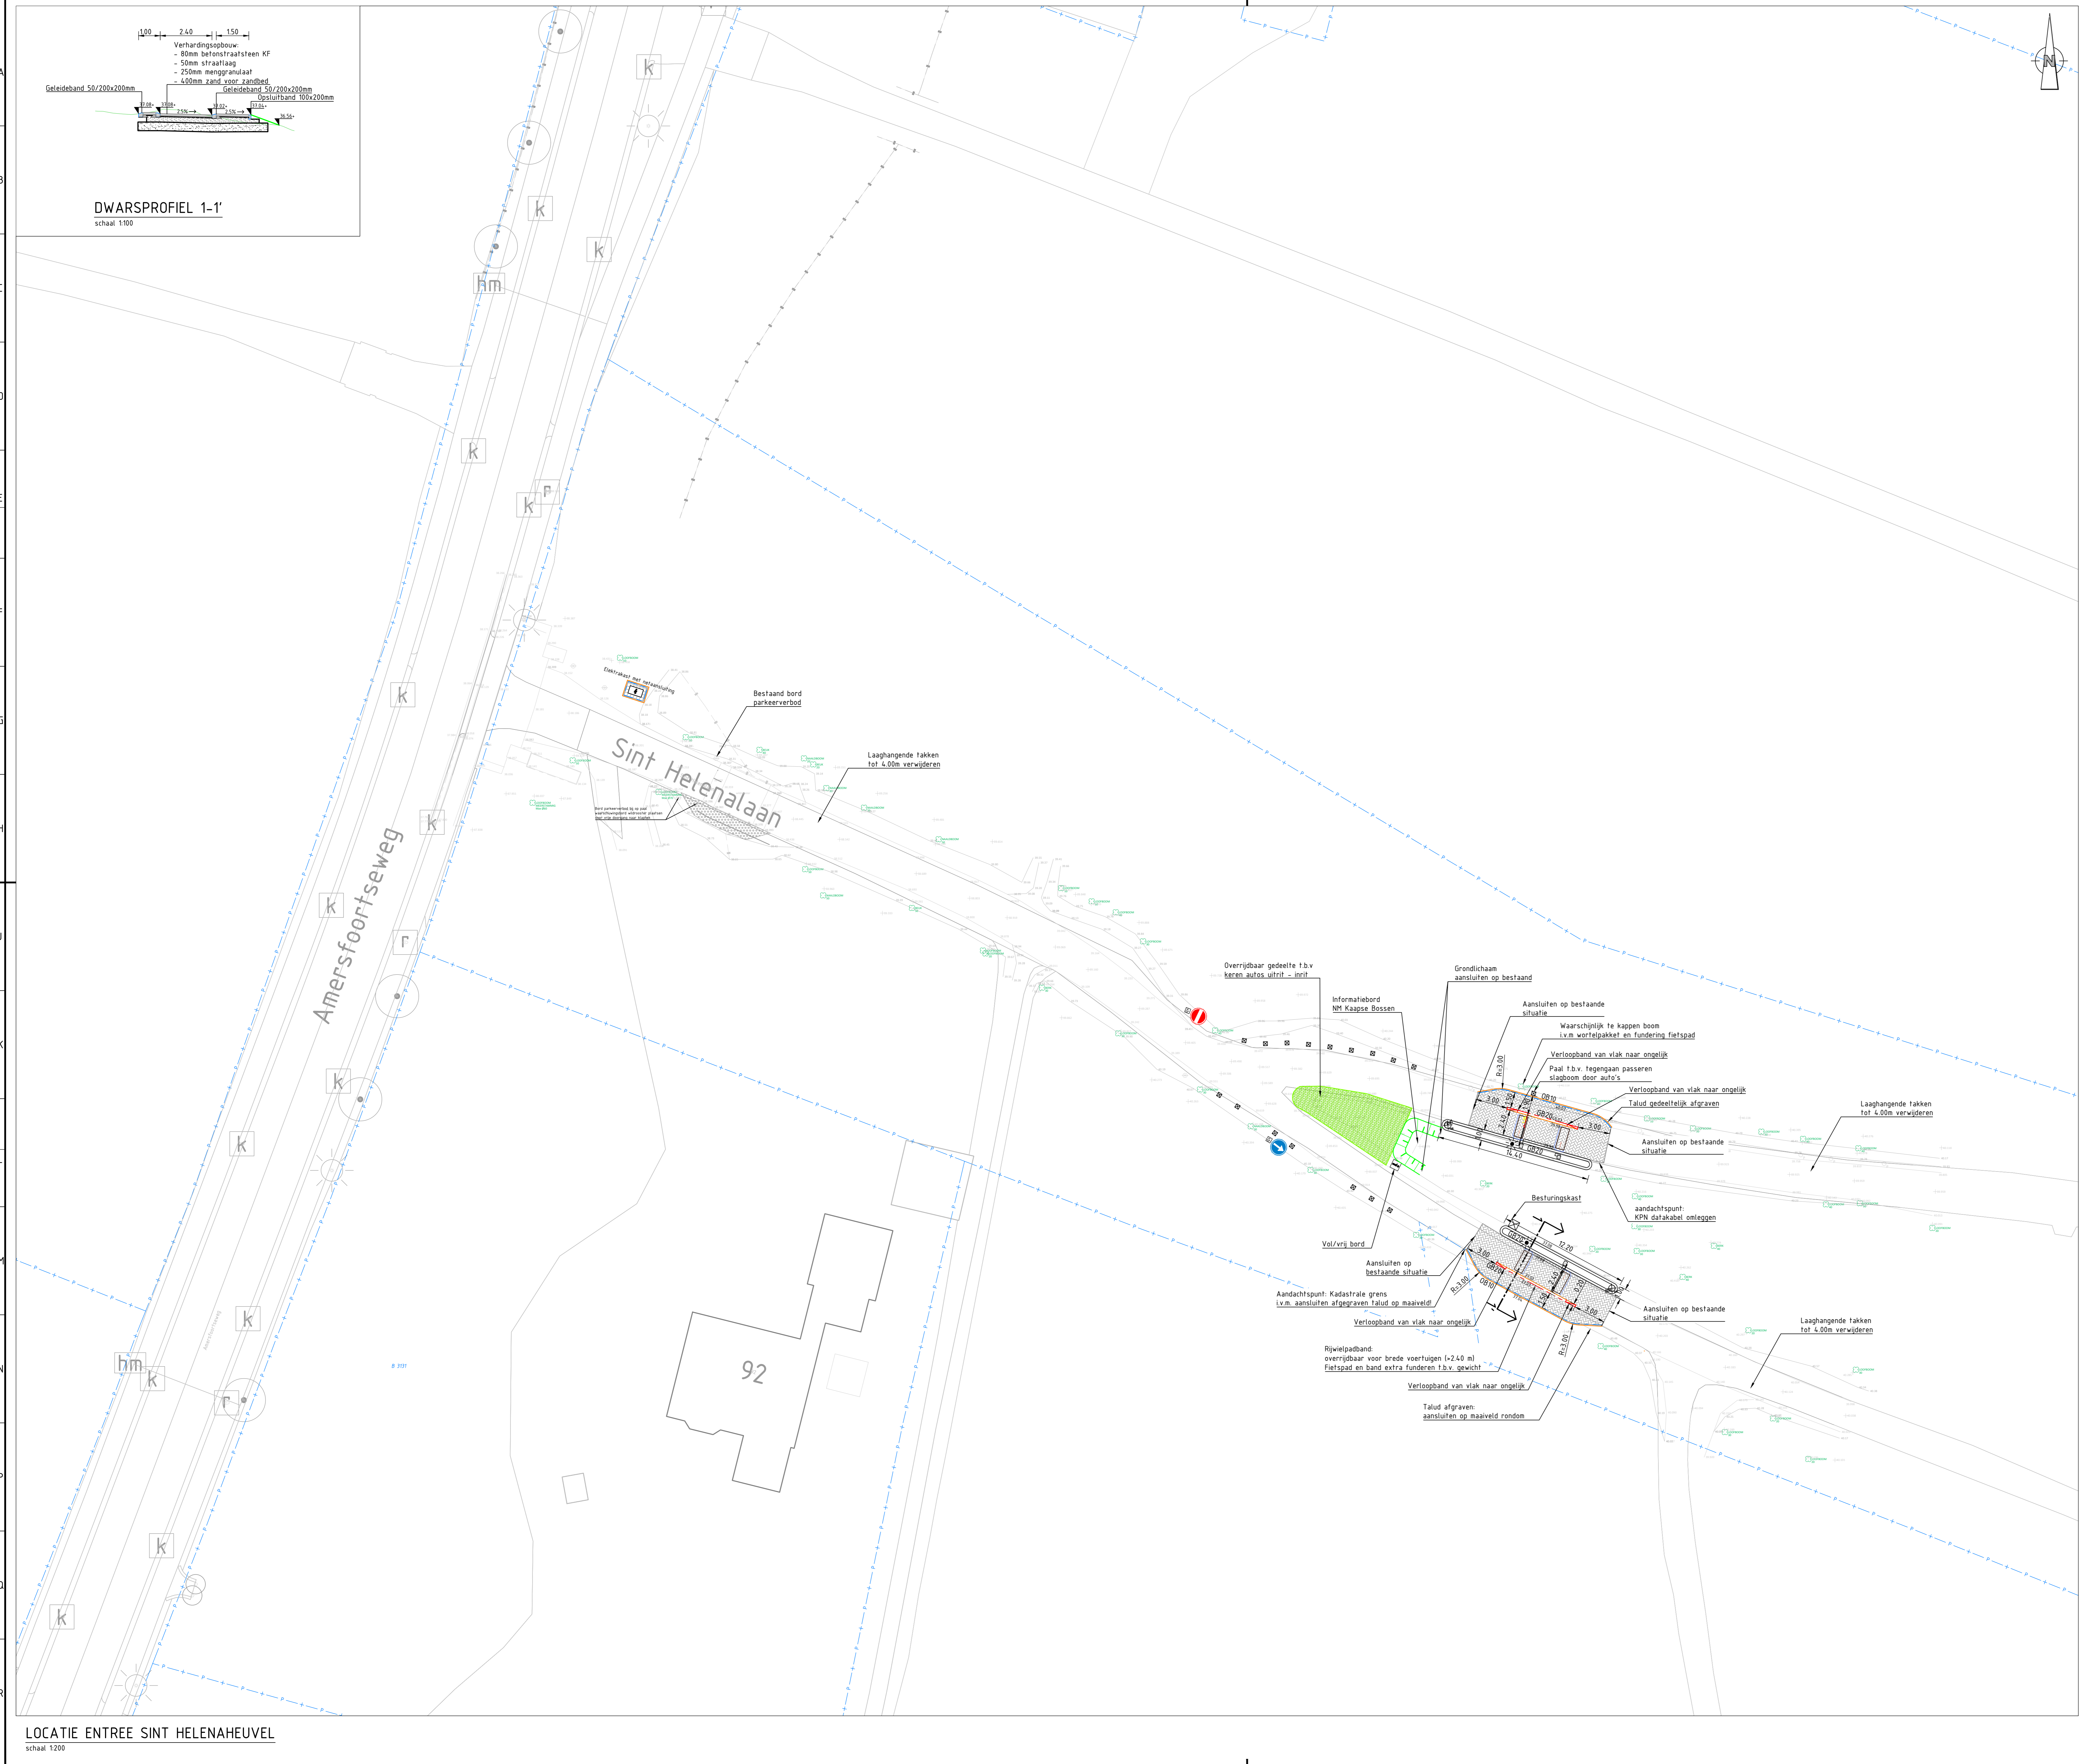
1.00 2.40 1.50
Verhardingsopbouw:
- 80mm betonstraatsteen KF
- 50mm straatlaag
- 250mm menggranulaat
- 400mm zand voor zandbed
Geleideband 50/200x200mm
Geleideband 50/200x200mm
Opsluitband 100x200mm
2.5%
2.5%

DWARSPROFIEL 1-1'
schaal 1:100

k
k
k
hm
k
k
r
k
k
k
r
k
k
k
hm
k
r
k
k

Amersfoortseweg

Sint Helenalaan

Elektrakast met netaansluiting

Bestaand bord parkeerverbod

Laaghangende takken tot 4.00m verwijderen

92

Overrijdbaar gedeelte t.b.v keren autos uitrit - inrit

Informatiebord NM Kaapse Bossen

Grondlichaam aansluiten op bestaand

Aansluiten op bestaande situatie

Waarschijnlijk te kappen boom i.v.m. wortelpakket en fundering fietspad

Verloopband van vlak naar ongelijk

Paal t.b.v. tegengaan passeren slagboom door auto's

Verloopband van vlak naar ongelijk

Talud gedeeltelijk afgraven

Laaghangende takken tot 4.00m verwijderen

Aansluiten op bestaande situatie

aandachtspunt: KPN datakabel omleggen

R=3.00
3.00
GB10
GB20
14.40
3.00

Besturingskast

Vol/vrij bord

Aansluiten op bestaande situatie

Aandachtspunt: Kadastrale grens i.v.m. aansluiten afgegraven talud op maaiveld!

Verloopband van vlak naar ongelijk

Rijwielpadband: overrijdbaar voor brede voertuigen (=2.40 m) Fietspad en band extra funderen t.b.v. gewicht

Verloopband van vlak naar ongelijk

Talud afgraven: aansluiten op maaiveld rondom

12.20
3.00
R=3.00
GB10
3.00
R=3.00

Aansluiten op bestaande situatie

Laaghangende takken tot 4.00m verwijderen

N

LOCATIE ENTREE SINT HELENAHEUVEL
schaal 1:200